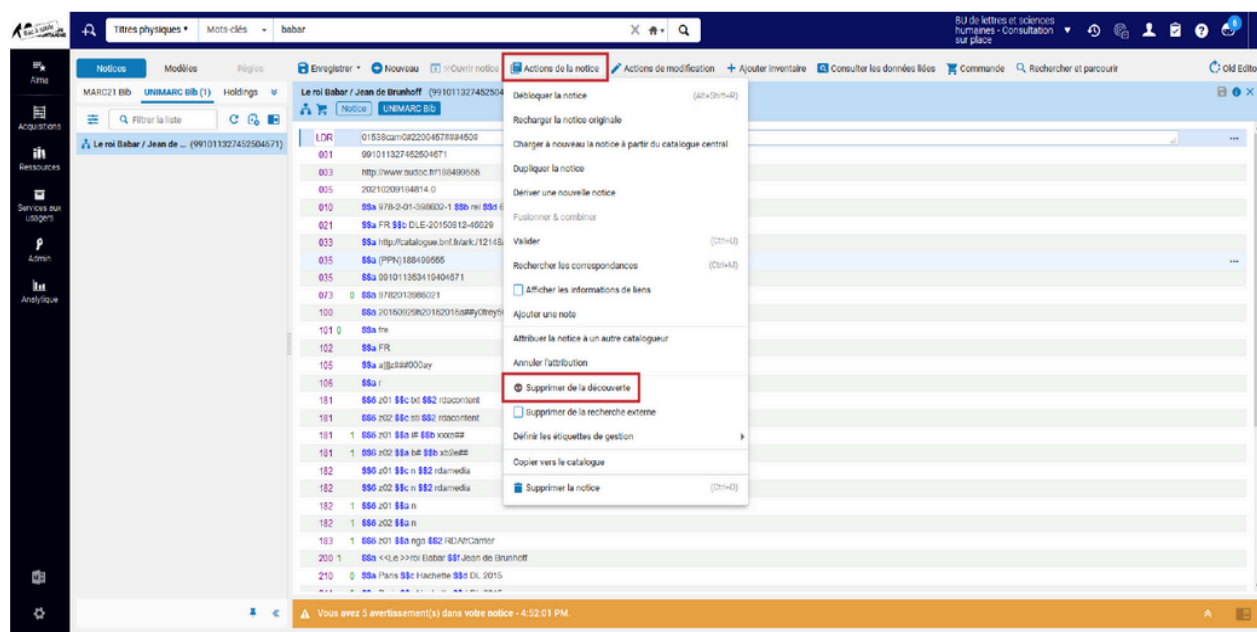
Titres physiques ▾ Mots-clés ▾ babar

BU de lettres et sciences humaines - Consultation sur place ▾

Alma
Acquisitions
Ressources
Services aux usagers
Admin
Analytique

Notices Modèles Règles
MARC21 Bib UNIMARC Bib (1) Holdings
Filtrer la liste
Le roi Babar / Jean de ... (991011327452504671)

Enregistrer ▾ Nouveau Ouvrir notice Actions de la notice Actions de modification + Ajouter inventaire Consulter les données liées Commande Rechercher et parcourir Old Editor

Le roi Babar / Jean de Brunhoff (991011327452504
Notice UNIMARC Bib

| | |
|---|---|
| LDR | 01538cam0#2200457###450# |
| 001 | 991011327452504671 |
| 003 | http://www.sudoc.fr/188499555 |
| 005 | 20210209184814.0 |
| 010 | $$a 978-2-01-398602-1 $$b rel $$d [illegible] |
| 021 | $$a FR $$b DLE-20150812-40629 |
| 033 | $$a http://catalogue.bnf.fr/ark:/12148/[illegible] |
| 035 | $$a (PPN)188499555 |
| 035 | $$a 991011353419404671 |
| 073 0 | $$a 9782013986021 |
| 100 | $$a 20150929h20152015m##y0frey5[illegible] |
| 101 0 | $$a fre |
| 102 | $$a FR |
| 105 | $$a a|||z###000ay |
| 106 | $$a r |
| 181 | $$6 z01 $$c txt $$2 rdacontent |
| 181 | $$6 z02 $$c sti $$2 rdacontent |
| 181 1 | $$6 z01 $$a i# $$b xxxe## |
| 181 1 | $$6 z02 $$a b# $$b xx2e## |
| 182 | $$6 z01 $$c n $$2 rdamedia |
| 182 | $$6 z02 $$c n $$2 rdamedia |
| 182 1 | $$6 z01 $$a n |
| 182 1 | $$6 z02 $$a n |
| 183 1 | $$6 z01 $$a ngn $$2 RDAfrCarrier |
| 200 1 | $$a <<Le >>roi Babar $$f Jean de Brunhoff |
| 210 0 | $$a Paris $$c Hachette $$d DL 2015 |

Débloquer la notice (Alt+Shift+R)
Recharger la notice originale
Charger à nouveau la notice à partir du catalogue central
Dupliquer la notice
Dériver une nouvelle notice
Fusionner & combiner
Valider (Ctrl+U)
Rechercher les correspondances (Ctrl+M)
Afficher les informations de liens
Ajouter une note
Attribuer la notice à un autre catalogueur
Annuler l'attribution
Supprimer de la découverte
Supprimer de la recherche externe
Définir les étiquettes de gestion
Copier vers le catalogue
Supprimer la notice (Ctrl+D)

Vous avez 5 avertissement(s) dans votre notice - 4:52:01 PM.